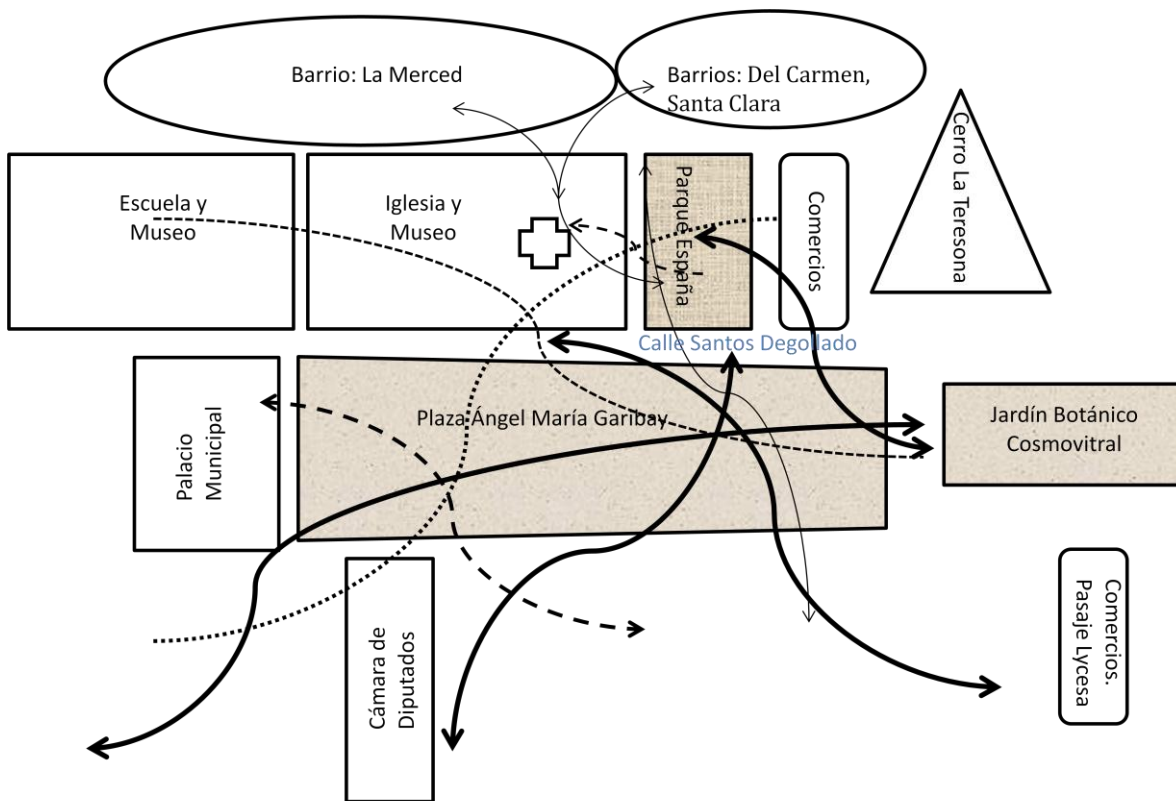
Barrio: La Merced

Barrios: Del Carmen, Santa Clara

Cerro La Teresona

Escuela y Museo

Iglesia y Museo

Parque España

Comercios

Calle Santos Degollado

Palacio Municipal

Plaza Ángel María Garibay

Jardín Botánico Cosmovitral

Cámara de Diputados

Comercios. Pasaje Lycesa